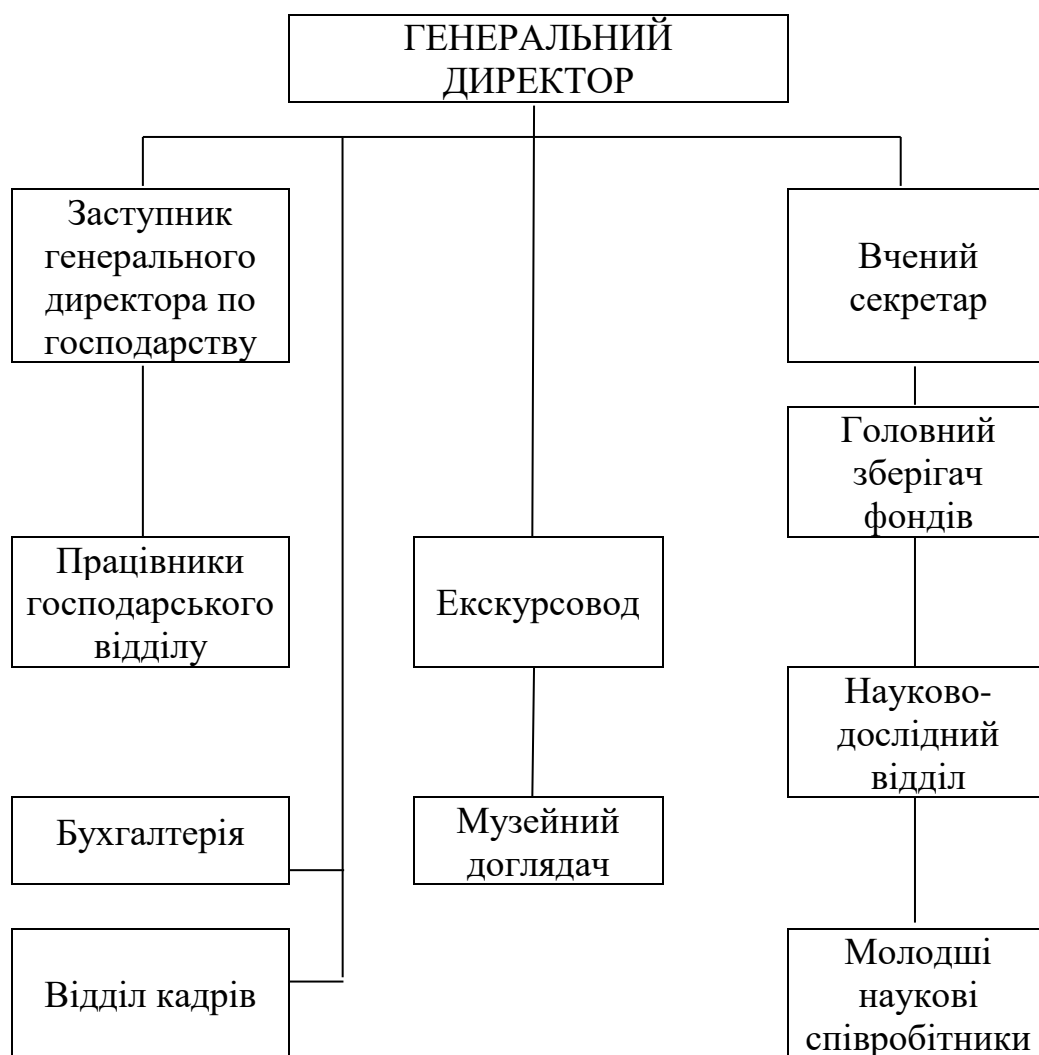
ГЕНЕРАЛЬНИЙ ДИРЕКТОР

Заступник генерального директора по господарству

Працівники господарського відділу

Бухгалтерія

Відділ кадрів

Екскурсовод

Музейний доглядач

Вчений секретар

Головний зберігач фондів

Науково-дослідний відділ

Молодші наукові співробітники